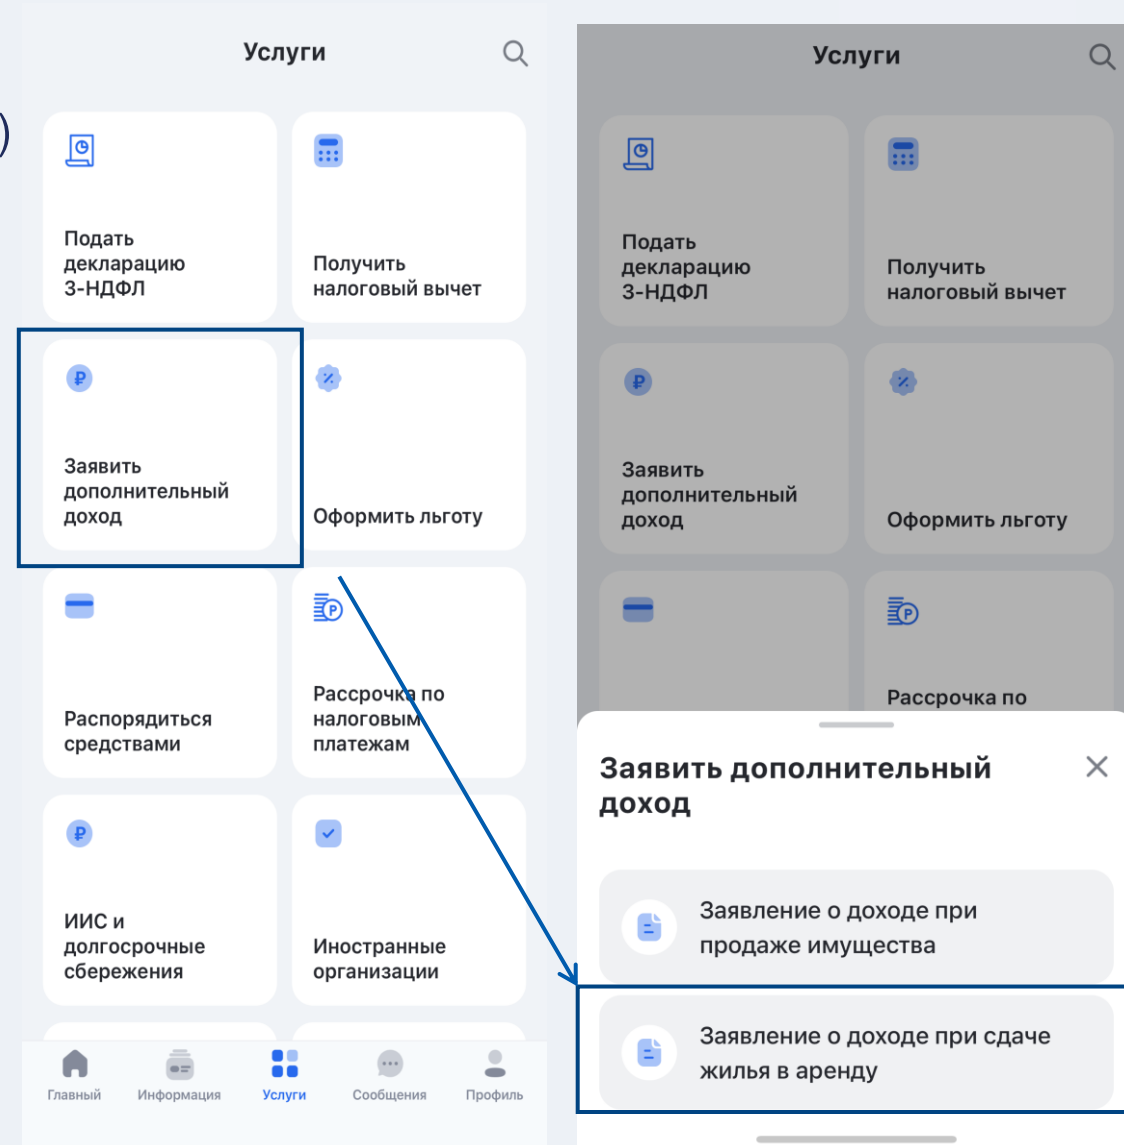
Услуги

Подать декларацию 3-НДФЛ

Получить налоговый вычет

Заявить дополнительный доход

Оформить льготу

Распорядиться средствами

Рассрочка по налоговым платежам

ИИС и долгосрочные сбережения

Иностранные организации

Главный
Информация
Услуги
Сообщения
Профиль

Услуги

Подать декларацию 3-НДФЛ

Получить налоговый вычет

Заявить дополнительный доход

Оформить льготу

Рассрочка по

Заявить дополнительный доход

Заявление о доходе при продаже имущества

Заявление о доходе при сдаче жилья в аренду